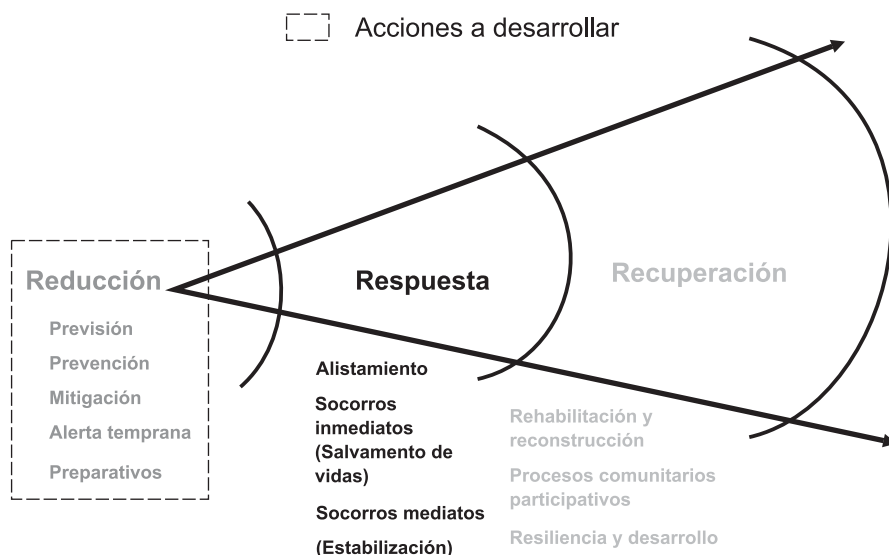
Acciones a desarrollar

Reducción

Previsión

Prevención

Mitigación

Alerta temprana

Preparativos

Respuesta

Alistamiento

Socorros inmediatos (Salvamento de vidas)

Socorros mediatos (Estabilización)

Recuperación

Rehabilitación y reconstrucción

Procesos comunitarios participativos

Resiliencia y desarrollo